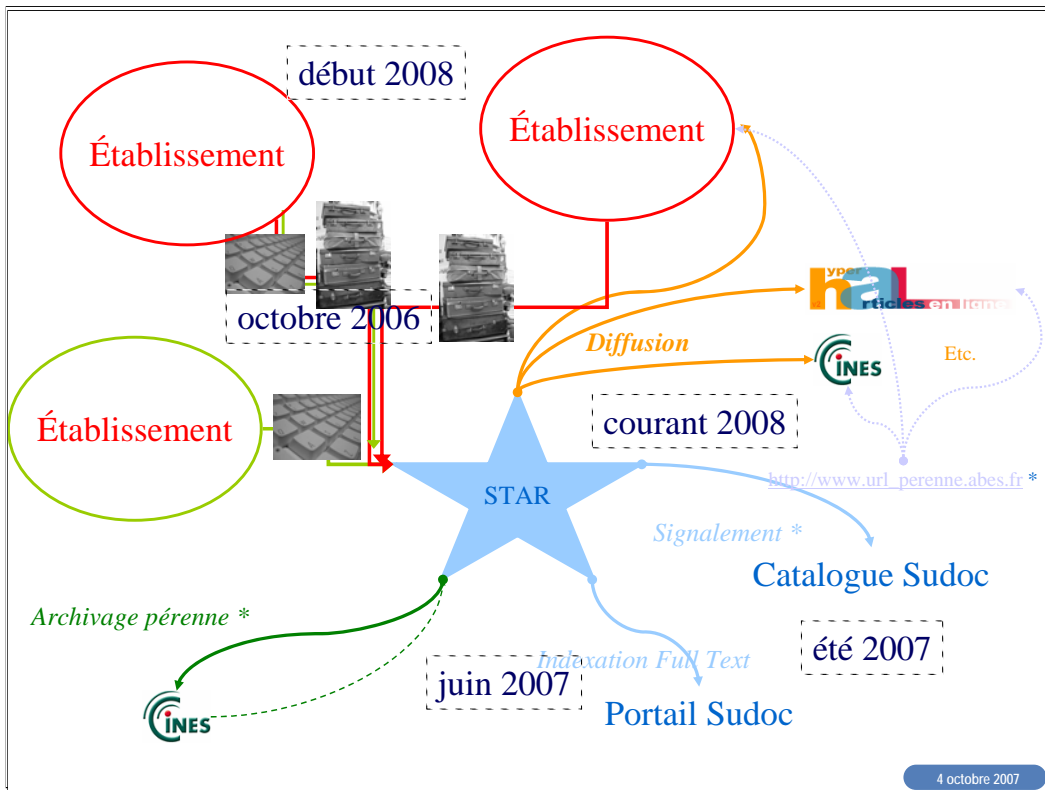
début 2008

Établissement

Établissement

Établissement

octobre 2006

yper
hal
rticles en ligne

Diffusion

CINES

Etc.

courant 2008

STAR

http://www.url_perenne.abes.fr *

Signalement *

Catalogue Sudoc

Archivage pérenne *

été 2007

Indexation Full Text

juin 2007

Portail Sudoc

CINES

4 octobre 2007